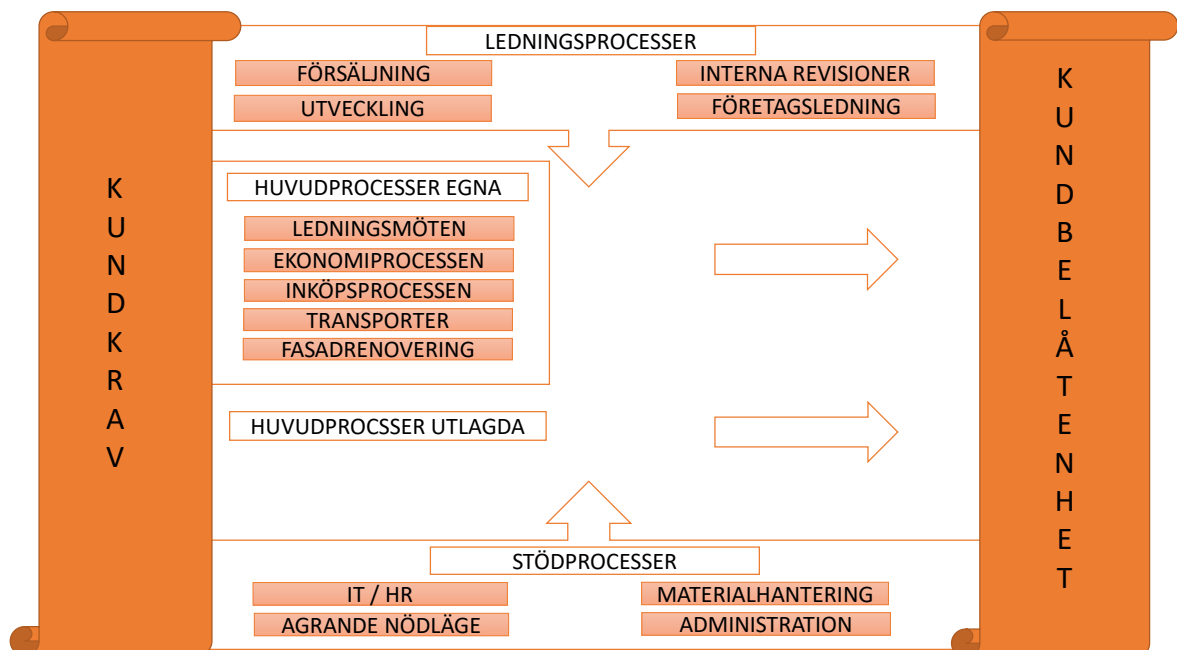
KUNDKRAV

LEDNINGSPROCESSER

FÖRSÄLJNING

UTVECKLING

INTERNA REVISIONER

FÖRETAGSLEDNING

HUVUDPROCESSER EGNA

LEDNINGSMÖTEN

EKONOMIPROCESSEN

INKÖPSPROCESSEN

TRANSPORTER

FASADRENOVERING

HUVUDPROCSSER UTLAGDA

STÖDPROCESSER

IT / HR

AGRANDE NÖDLÄGE

MATERIALHANTERING

ADMINISTRATION

KUNDBELÅTENHET